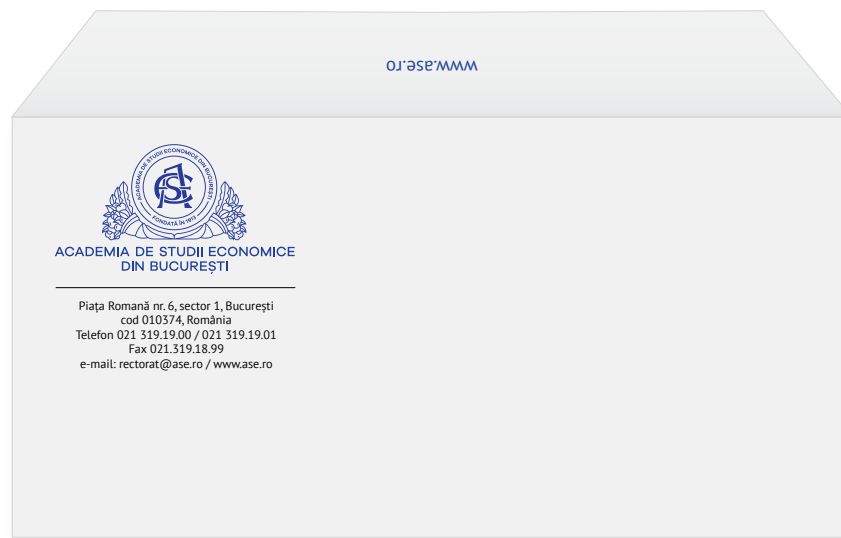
www.ase.ro

ACADEMIA DE STUDII ECONOMICE DIN BUCUREȘTI

ASE

FONDATĂ ÎN 1913

ACADEMIA DE STUDII ECONOMICE
DIN BUCUREȘTI

Piața Romană nr. 6, sector 1, București
cod 010374, România
Telefon 021 319.19.00 / 021 319.19.01
Fax 021.319.18.99
e-mail: rectorat@ase.ro / www.ase.ro